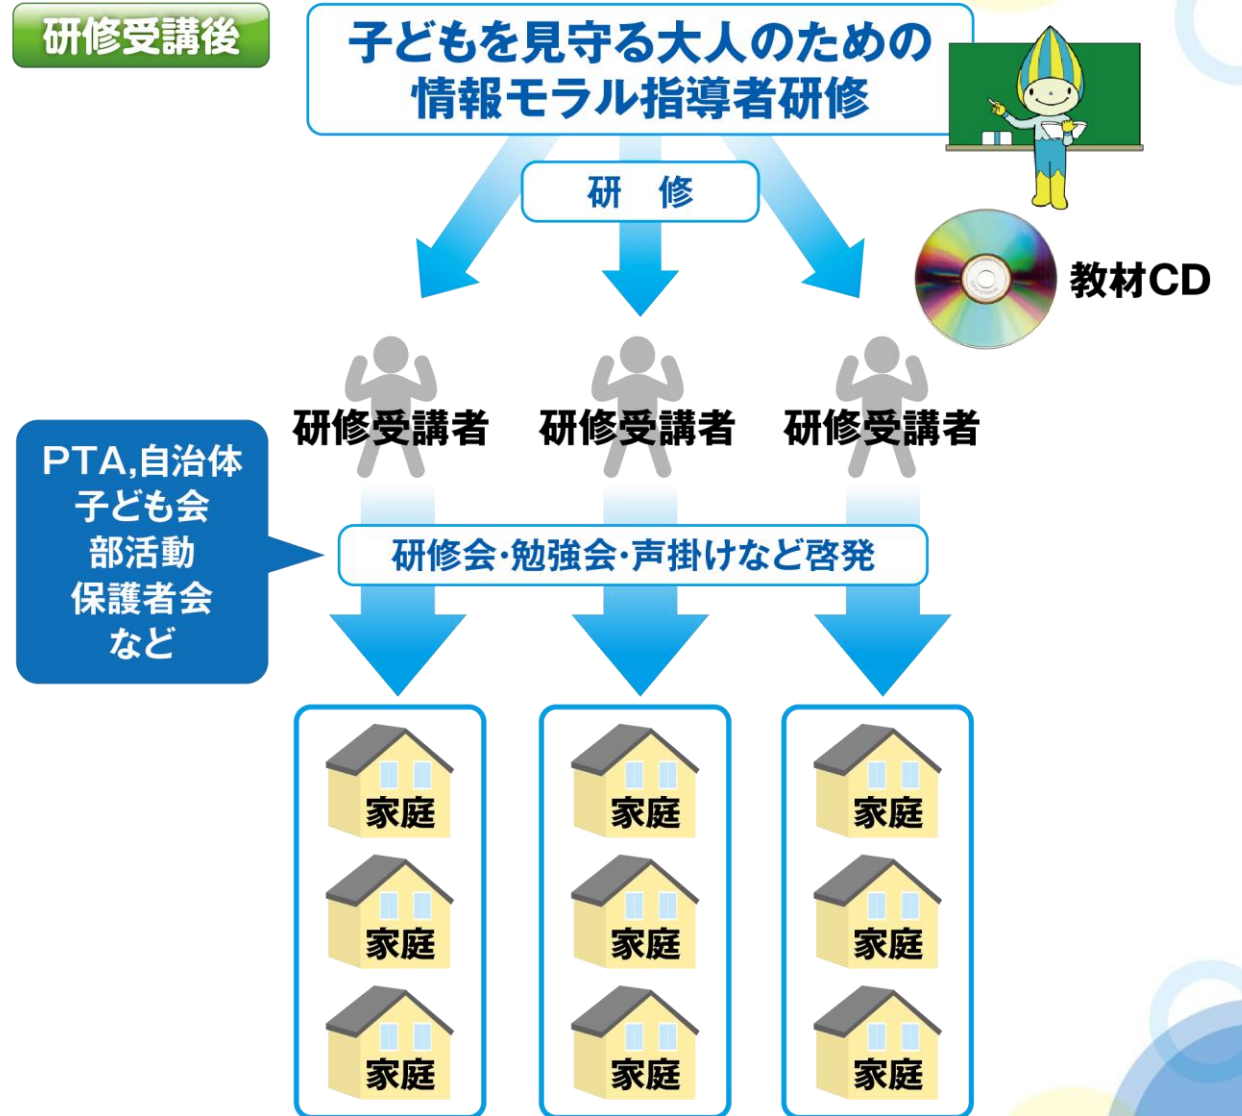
研修受講後

子どもを見守る大人のための
情報モラル指導者研修

研　修

教材CD

研修受講者　研修受講者　研修受講者

PTA,自治体
子ども会
部活動
保護者会
など

研修会·勉強会·声掛けなど啓発

家庭
家庭
家庭

家庭
家庭
家庭

家庭
家庭
家庭